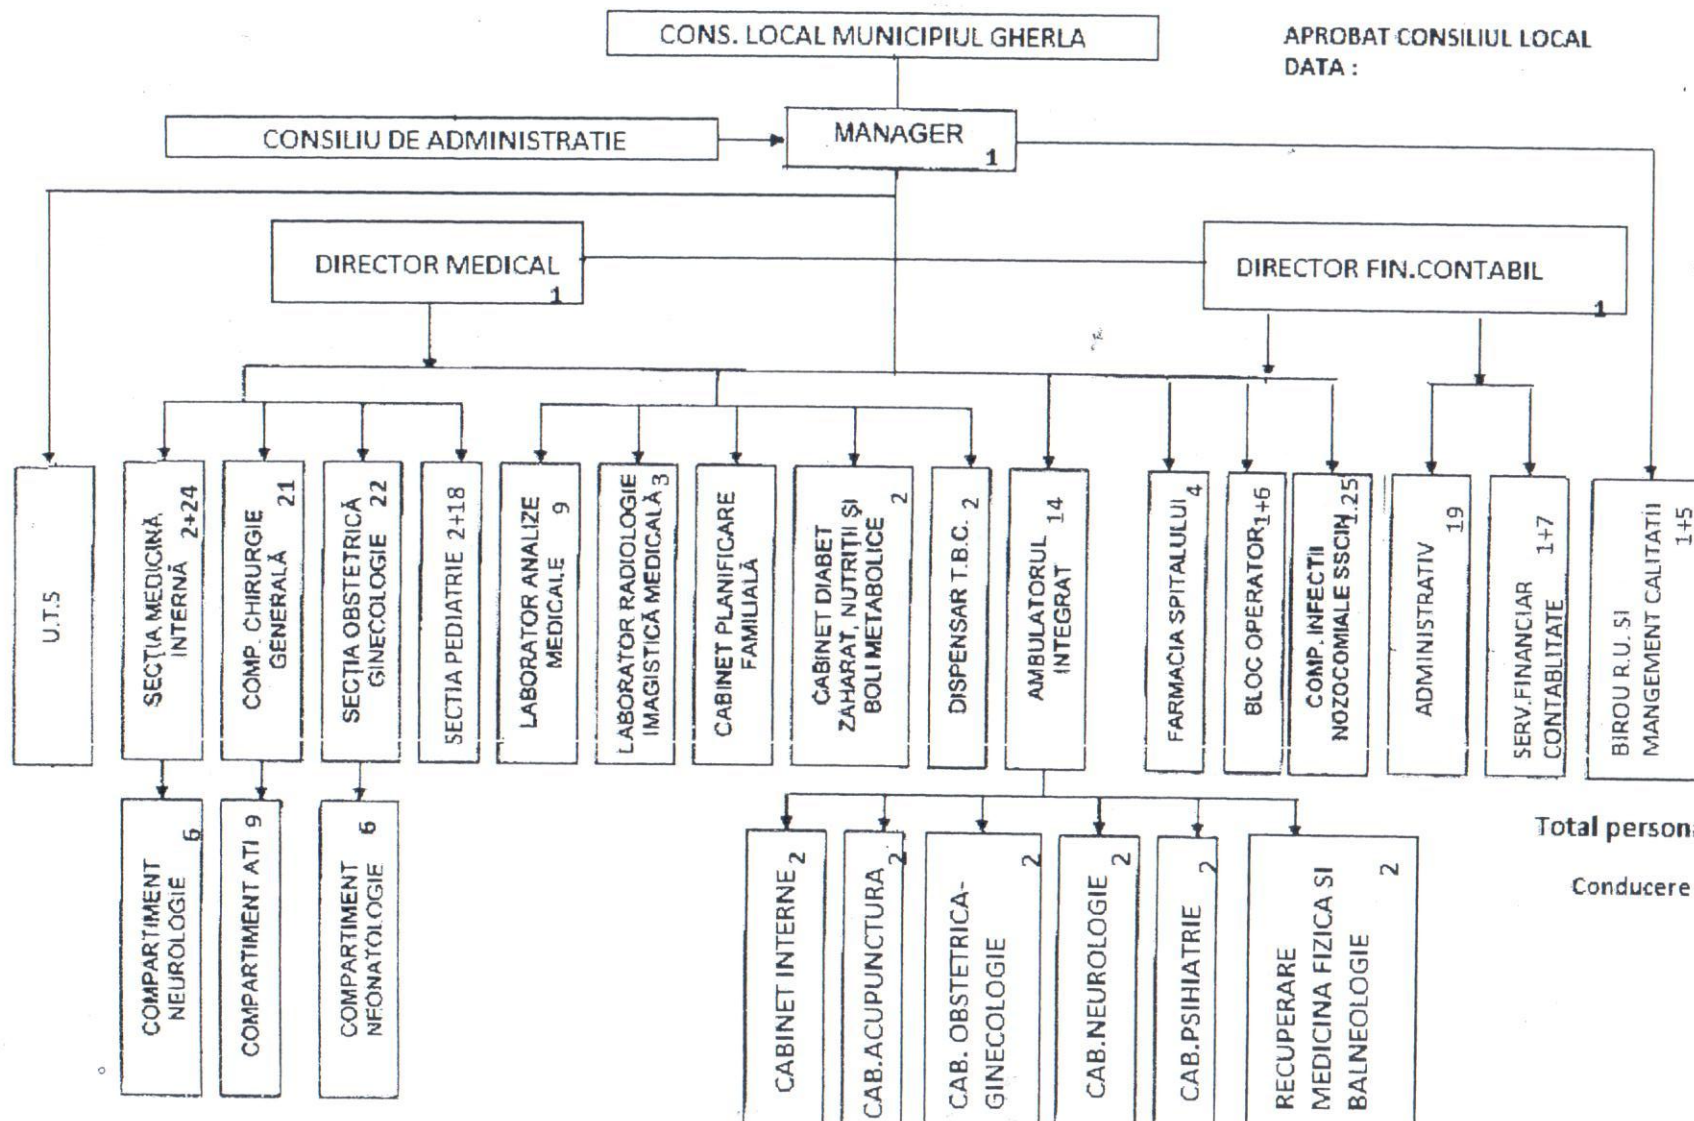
CONS. LOCAL MUNICIPIUL GHERLA

APROBAT CONSILIUL LOCAL
DATA :

CONSILIU DE ADMINISTRATIE

MANAGER 1

DIRECTOR MEDICAL 1

DIRECTOR FIN.CONTABIL 1

U.T.5

SECȚIA MEDICINĂ INTERNĂ 2+24

COMP. CHIRURGIE GENERALĂ 21

SECȚIA OBSTETRICĂ GINECOLOGIE 22

SECTIA PEDIATRIE 2+18

LABORATOR ANALIZE MEDICALE 9

LABORATOR RADIOLOGIE IMAGISTICĂ MEDICALĂ 3

CABINET PLANIFICARE FAMILIALĂ

CABINET DIABET ZAHARAT, NUTRIȚII ȘI BOLI METABOLICE 2

DISPENSAR T.B.C. 2

AMBULATORUL INTEGRAT 14

FARMACIA SPITALULUI 4

BLOC OPERATOR 1+6

COMP. INFECTII NOZOCOMIALE SSCIN 1.25

ADMINISTRATIV 19

SERV.FINANCIAR CONTABLITATE 1+7

BIROU R.U. SI MANGEMENT CALITATII 1+5

COMPARTIMENT NEUROLOGIE 6

COMPARTIMENT ATI 9

COMPARTIMENT NEONATOLOGIE 6

CABINET INTERNE 2

CAB.ACUPUNCTURA 2

CAB. OBSTETRICA-GINECOLOGIE 2

CAB.NEUROLOGIE 2

CAB.PSIHIATRIE 2

RECUPERARE MEDICINA FIZICA SI BALNEOLOGIE 2

Total person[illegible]

Conducere